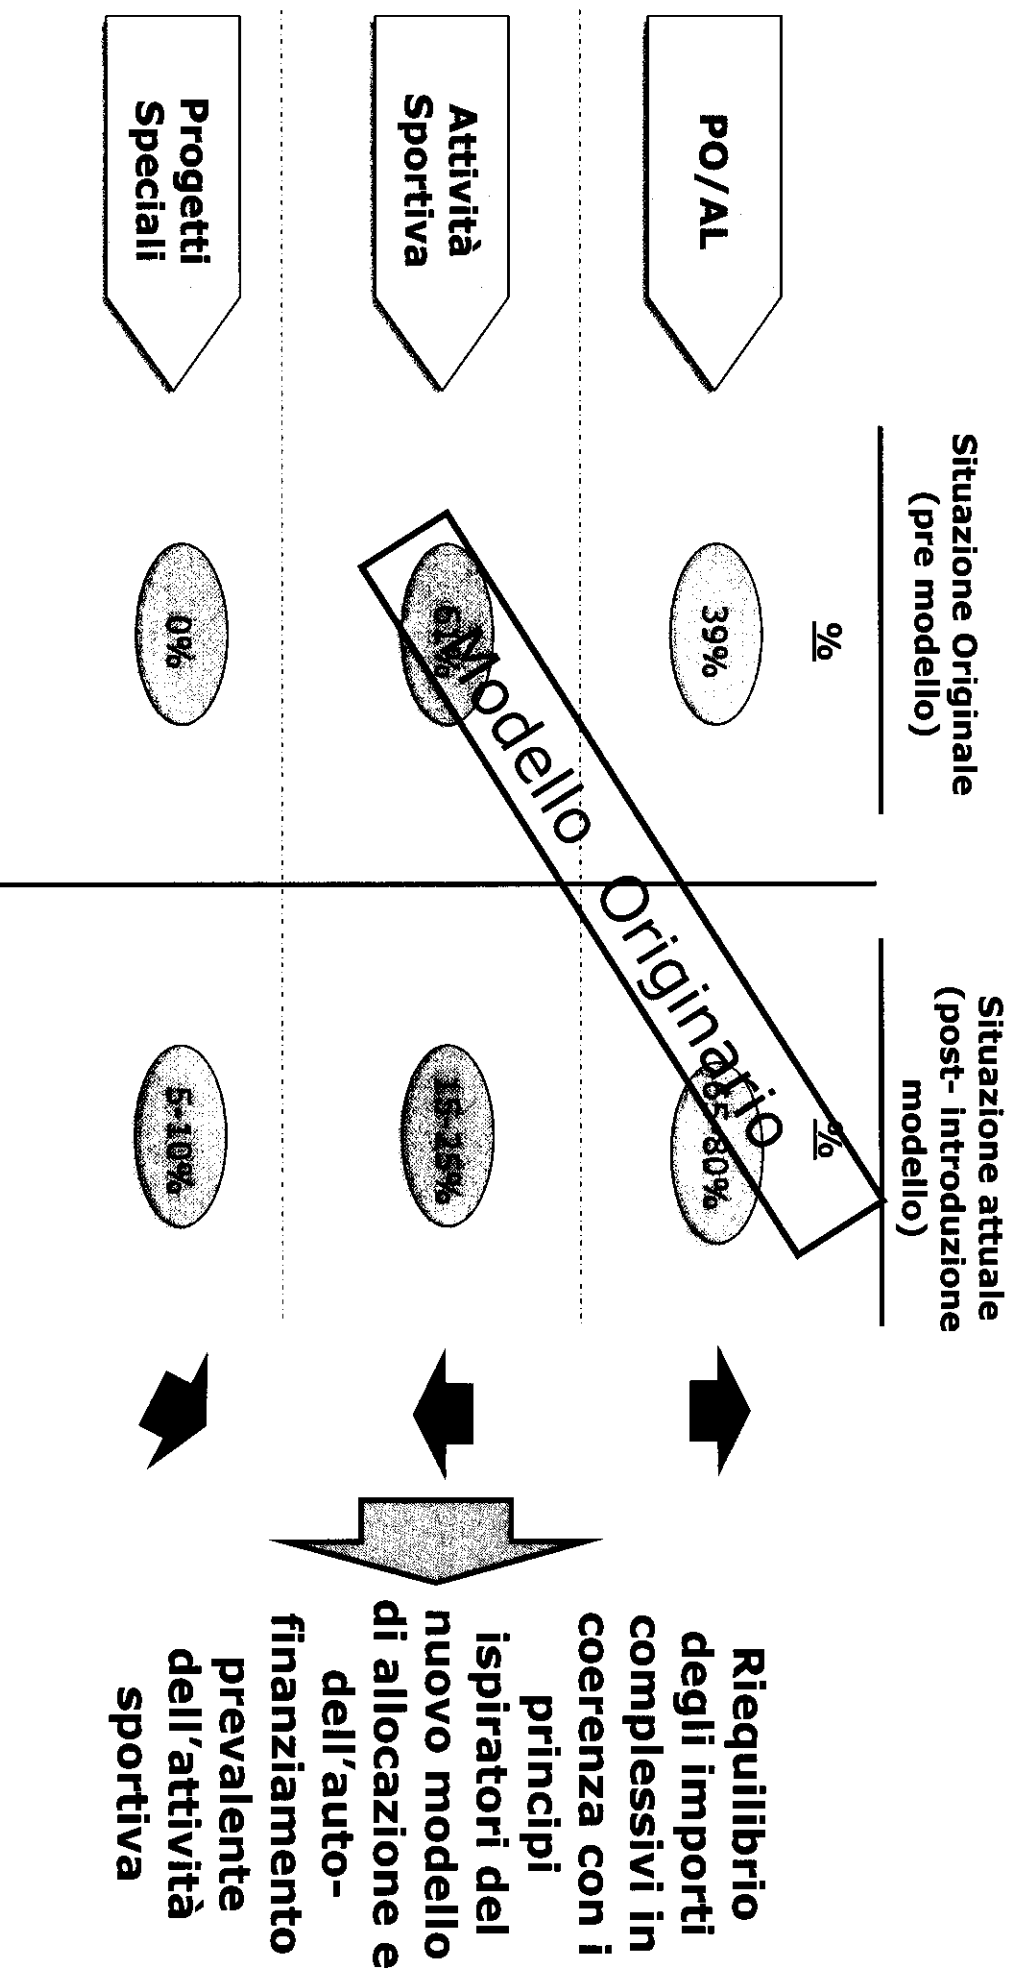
PO/AL

Attività Sportiva

Progetti Speciali

Situazione Originale (pre modello)

%

39%

61%

0%

Situazione attuale (post- introduzione modello)

%

75-80%

15-25%

5-10%

Modello Originario

Riequilibrio degli importi complessivi in coerenza con i principi ispiratori del nuovo modello di allocazione e dell'auto-finanziamento prevalente dell'attività sportiva